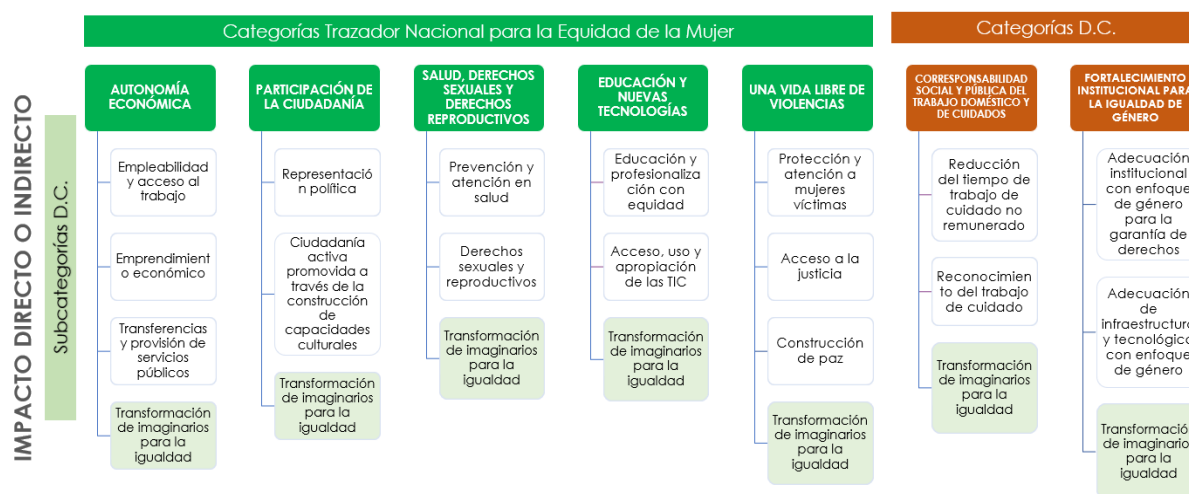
Categorías Trazador Nacional para la Equidad de la Mujer

Categorías D.C.

IMPACTO DIRECTO O INDIRECTO

Subcategorías D.C.

AUTONOMÍA ECONÓMICA

Empleabilidad y acceso al trabajo

Emprendimiento económico

Transferencias y provisión de servicios públicos

Transformación de imaginarios para la igualdad

PARTICIPACIÓN DE LA CIUDADANÍA

Representación política

Ciudadanía activa promovida a través de la construcción de capacidades culturales

Transformación de imaginarios para la igualdad

SALUD, DERECHOS SEXUALES Y DERECHOS REPRODUCTIVOS

Prevención y atención en salud

Derechos sexuales y reproductivos

Transformación de imaginarios para la igualdad

EDUCACIÓN Y NUEVAS TECNOLOGÍAS

Educación y profesionalización con equidad

Acceso, uso y apropiación de las TIC

Transformación de imaginarios para la igualdad

UNA VIDA LIBRE DE VIOLENCIAS

Protección y atención a mujeres víctimas

Acceso a la justicia

Construcción de paz

Transformación de imaginarios para la igualdad

CORRESPONSABILIDAD SOCIAL Y PÚBLICA DEL TRABAJO DOMÉSTICO Y DE CUIDADOS

Reducción del tiempo de trabajo de cuidado no remunerado

Reconocimiento del trabajo de cuidado

Transformación de imaginarios para la igualdad

FORTALECIMIENTO INSTITUCIONAL PARA LA IGUALDAD DE GÉNERO

Adecuación institucional con enfoque de género para la garantía de derechos

Adecuación de infraestructura y tecnológica con enfoque de género

Transformación de imaginarios para la igualdad